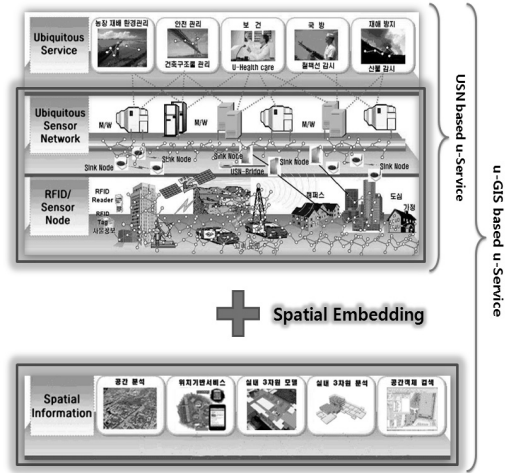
Ubiquitous Service

농장 재배 환경관리

안전 관리

보 건

국 방

재해 방지

건축구조물 관리

U-Health care

철책선 감시

산불 감시

Ubiquitous Sensor Network

M/W

M/W

M/W

M/W

M/W

Sink Node

Sink Node

Sink Node

Sink Node

Sink Node

USN-Bridge

RFID/ Sensor Node

RFID Reader

RFID Tag

사용자

캠퍼스

도심

가정

USN based u-Service

u-GIS based u-Service

Spatial Embedding

Spatial Information

공간 분석

위치기반서비스

실내 3차원 모델

실내 3차원 분석

공간객체 검색